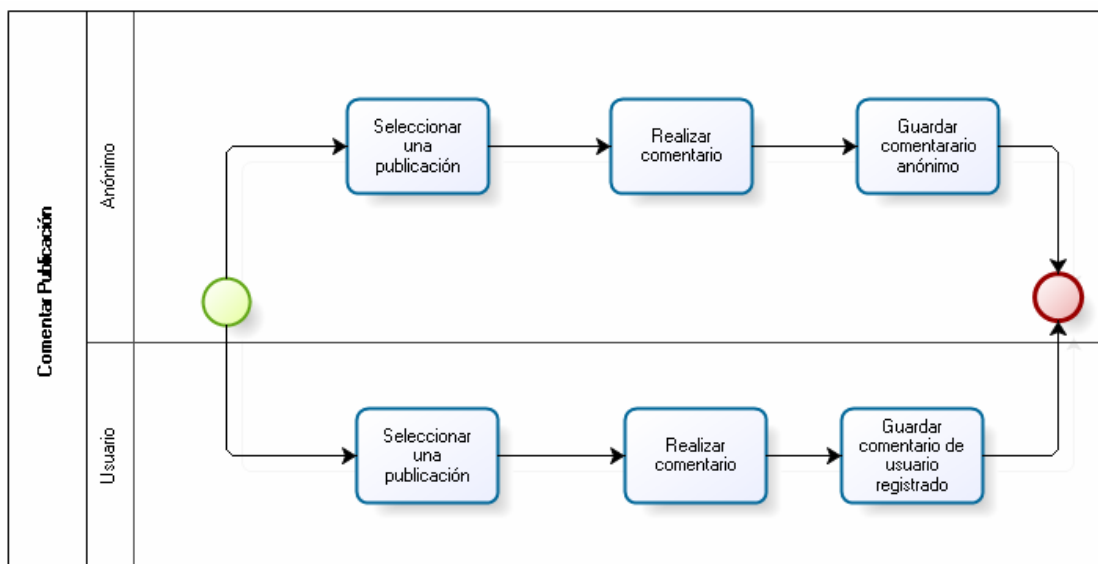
Comentar Publicación

Anónimo

Seleccionar una publicación

Realizar comentario

Guardar comentarario anónimo

Usuario

Seleccionar una publicación

Realizar comentario

Guardar comentario de usuario registrado